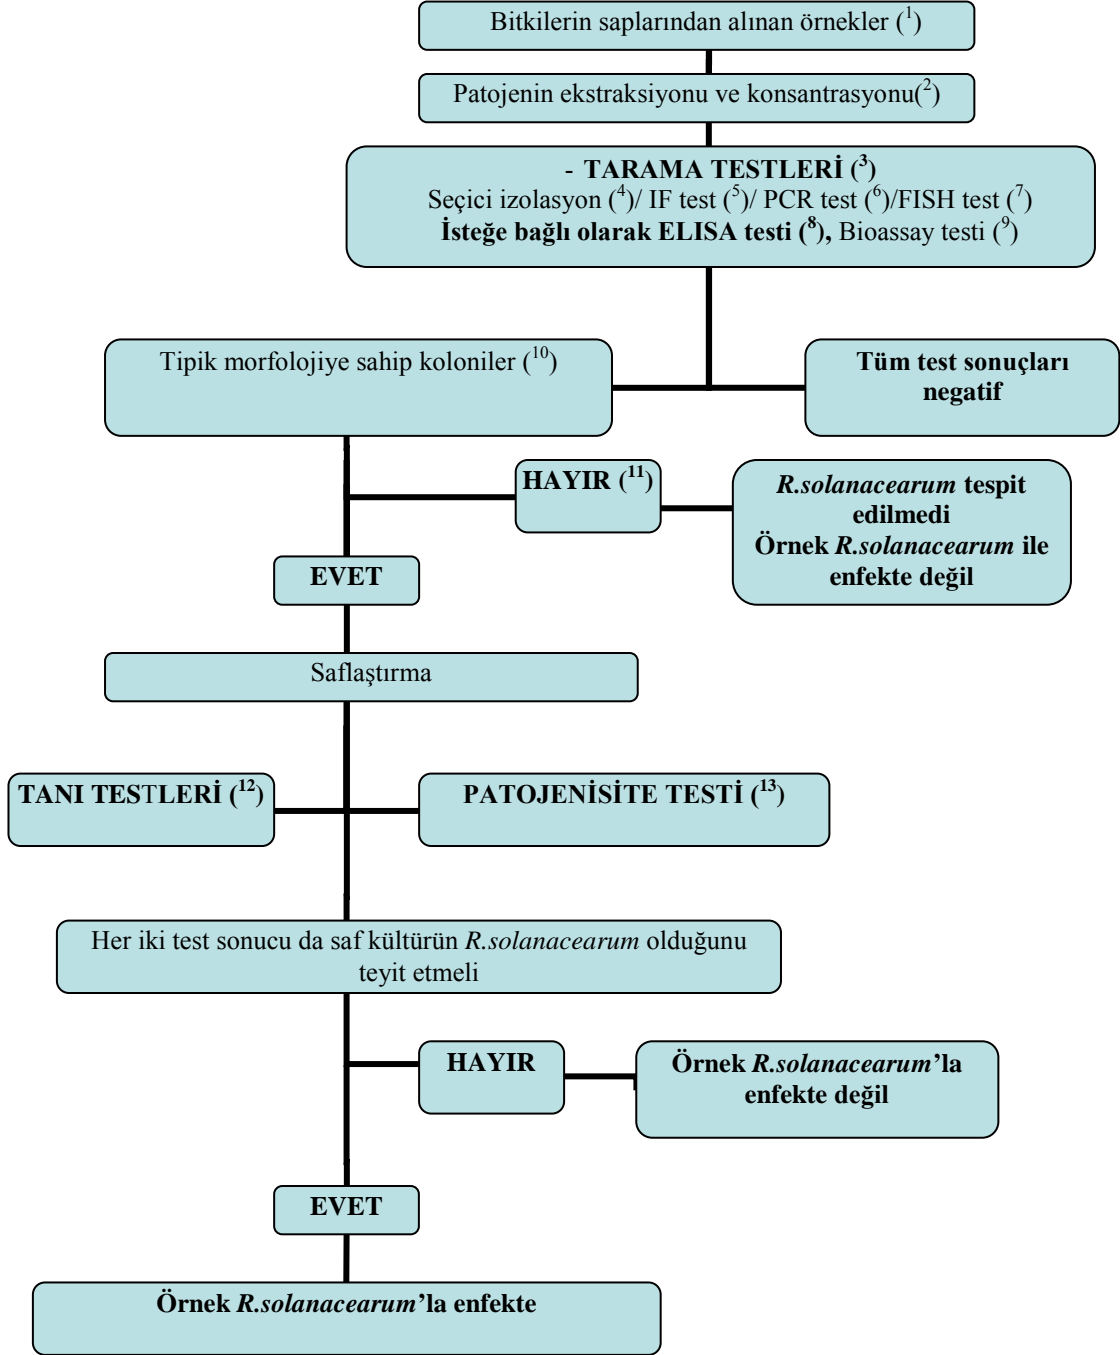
Bitkilerin saplarından alınan örnekler ($^1$)

Patojenin ekstraksiyonu ve konsantrasyonu($^2$)

- TARAMA TESTLERİ ($^3$)
Seçici izolasyon ($^4$)/ IF test ($^5$)/ PCR test ($^6$)/FISH test ($^7$)
İsteğe bağlı olarak ELISA testi ($^8$), Bioassay testi ($^9$)

Tipik morfolojiye sahip koloniler ($^{10}$)

Tüm test sonuçları negatif

HAYIR ($^{11}$)

R.solanacearum tespit edilmedi
Örnek R.solanacearum ile enfekte değil

EVET

Saflaştırma

TANI TESTLERİ ($^{12}$)

PATOJENİSİTE TESTİ ($^{13}$)

Her iki test sonucu da saf kültürün R.solanacearum olduğunu teyit etmeli

HAYIR

Örnek R.solanacearum'la enfekte değil

EVET

Örnek R.solanacearum'la enfekte